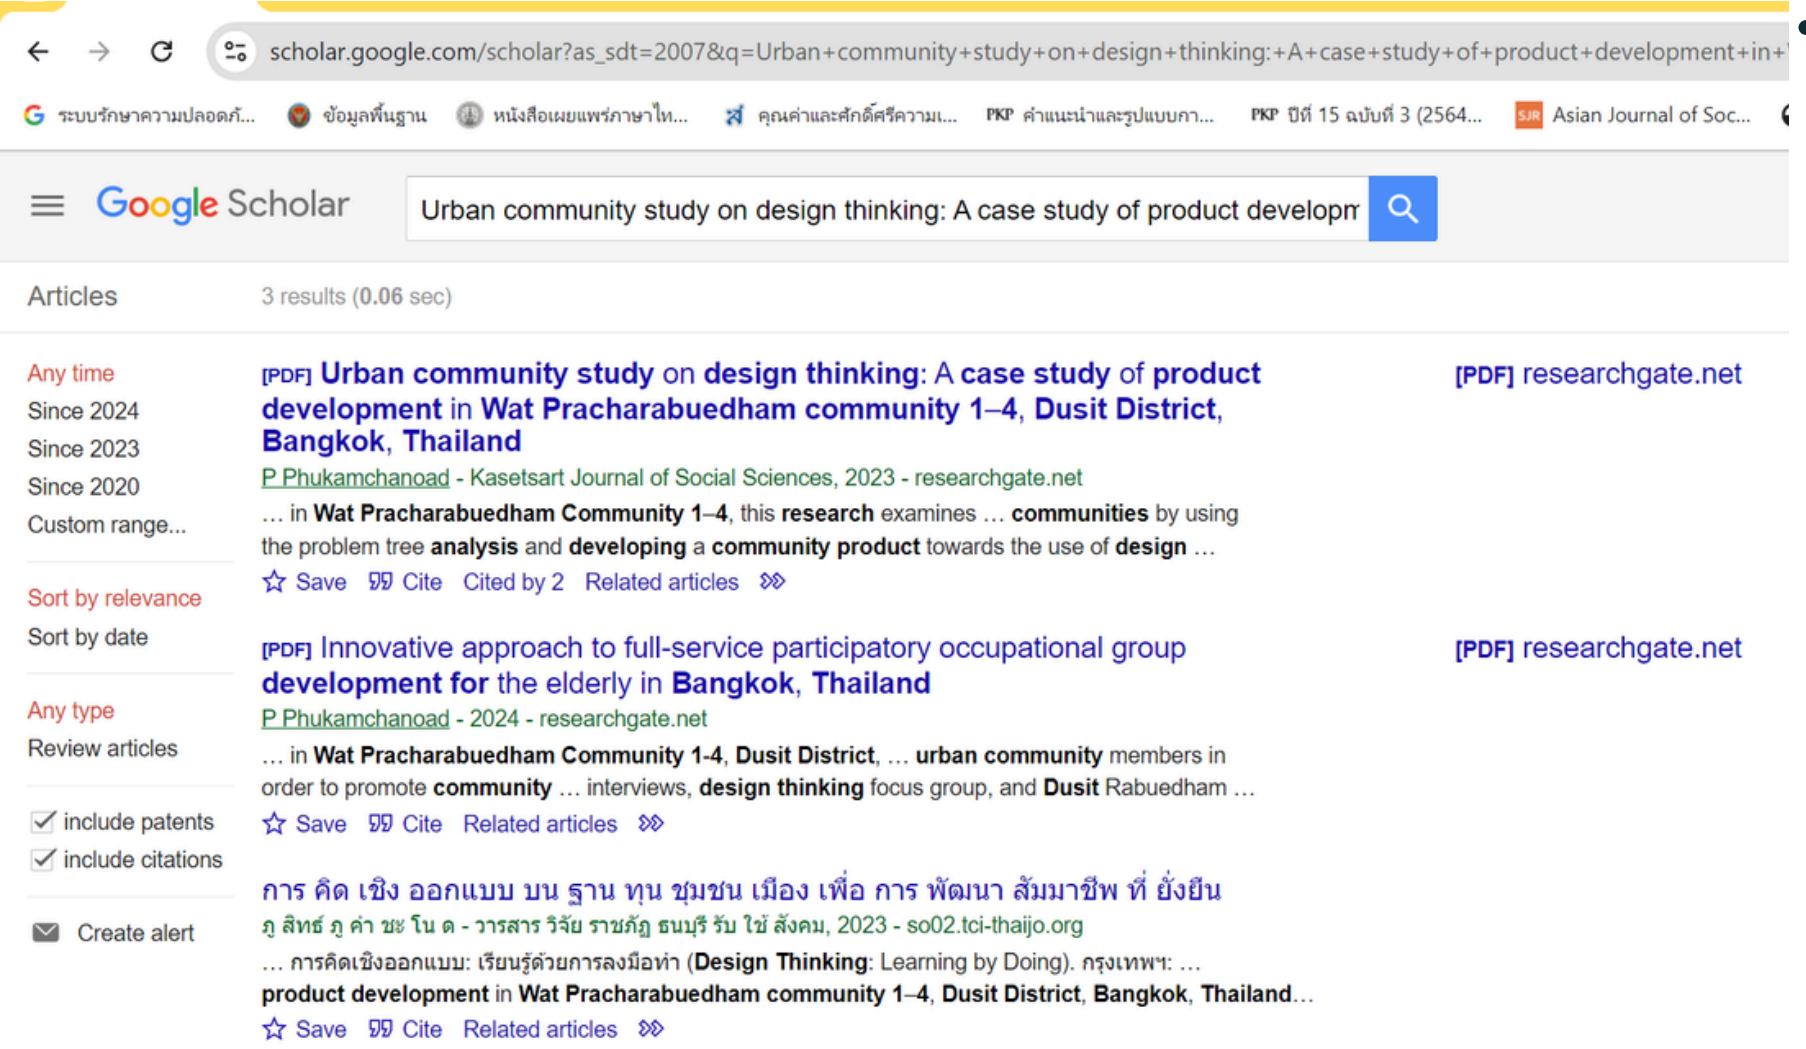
scholar.google.com/scholar?as_sdt=2007&q=Urban+community+study+on+design+thinking:+A+case+study+of+product+development+in+

ระบบรักษาความปลอดภั... ข้อมูลพื้นฐาน หนังสือเผยแพร่ภาษาไท... คุณค่าและศักดิ์ศรีความเ... PKP คำแนะนำและรูปแบบกา... PKP ปีที่ 15 ฉบับที่ 3 (2564... SJR Asian Journal of Soc...

Google Scholar

Urban community study on design thinking: A case study of product developm

Articles

3 results (0.06 sec)

Any time
Since 2024
Since 2023
Since 2020
Custom range...

Sort by relevance
Sort by date

Any type
Review articles

include patents
include citations

Create alert

[PDF] Urban community study on design thinking: A case study of product development in Wat Pracharabuedham community 1–4, Dusit District, Bangkok, Thailand

[PDF] researchgate.net

P Phukamchanoad - Kasetsart Journal of Social Sciences, 2023 - researchgate.net

… in Wat Pracharabuedham Community 1–4, this research examines … communities by using the problem tree analysis and developing a community product towards the use of design …

Save Cite Cited by 2 Related articles

[PDF] Innovative approach to full-service participatory occupational group development for the elderly in Bangkok, Thailand

[PDF] researchgate.net

P Phukamchanoad - 2024 - researchgate.net

… in Wat Pracharabuedham Community 1-4, Dusit District, … urban community members in order to promote community … interviews, design thinking focus group, and Dusit Rabuedham …

Save Cite Related articles

การ คิด เชิง ออกแบบ บน ฐาน ทุน ชุมชน เมือง เพื่อ การ พัฒนา สัมมาชีพ ที่ ยั่งยืน

ภู สิทธ์ ภู คำ ชะ โน ด - วารสาร วิจัย ราชภัฏ ธนบุรี รับ ใช้ สังคม, 2023 - so02.tci-thaijo.org

… การคิดเชิงออกแบบ: เรียนรู้ด้วยการลงมือทำ (Design Thinking: Learning by Doing). กรุงเทพฯ: … product development in Wat Pracharabuedham community 1–4, Dusit District, Bangkok, Thailand…

Save Cite Related articles